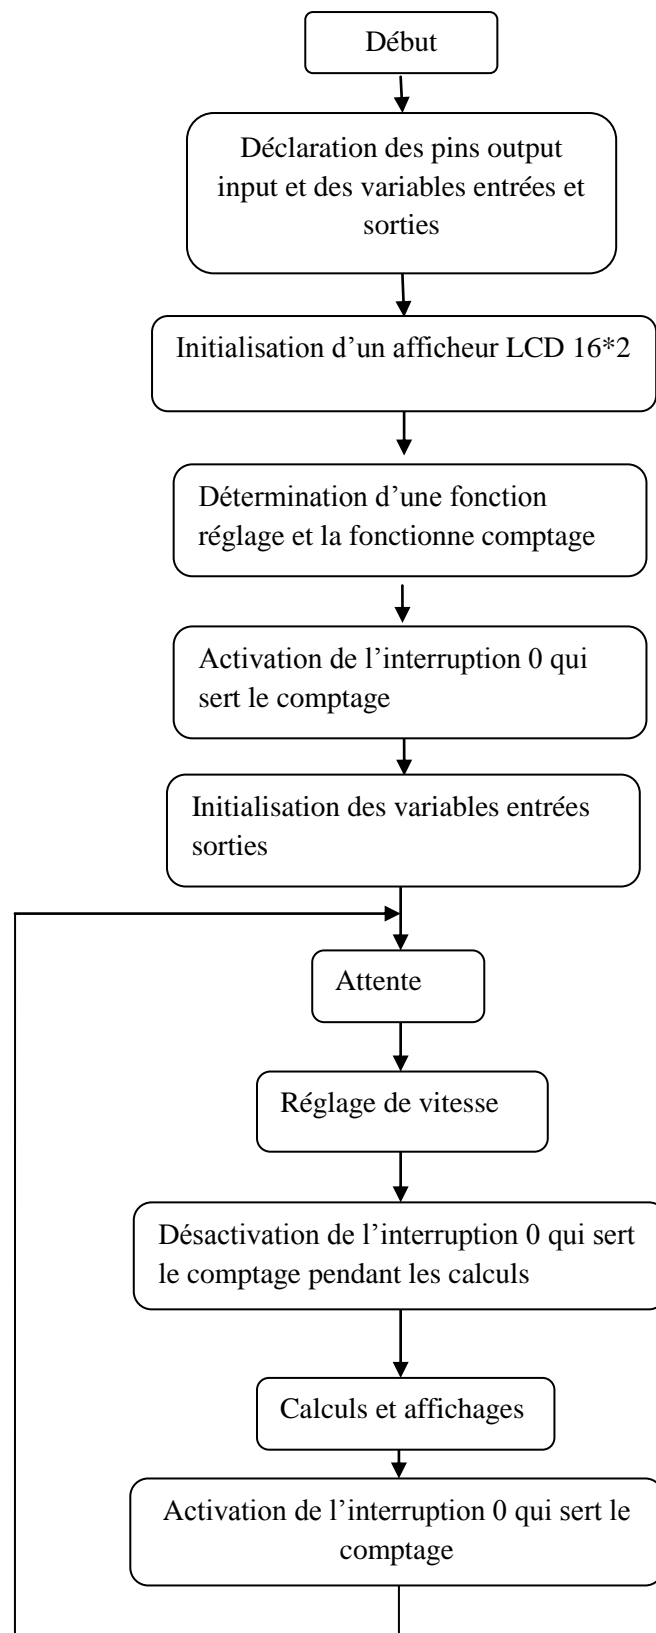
Début

Déclaration des pins output input et des variables entrées et sorties

Initialisation d’un afficheur LCD 16*2

Détermination d’une fonction réglage et la fonctionne comptage

Activation de l’interruption 0 qui sert le comptage

Initialisation des variables entrées sorties

Attente

Réglage de vitesse

Désactivation de l’interruption 0 qui sert le comptage pendant les calculs

Calculs et affichages

Activation de l’interruption 0 qui sert le comptage